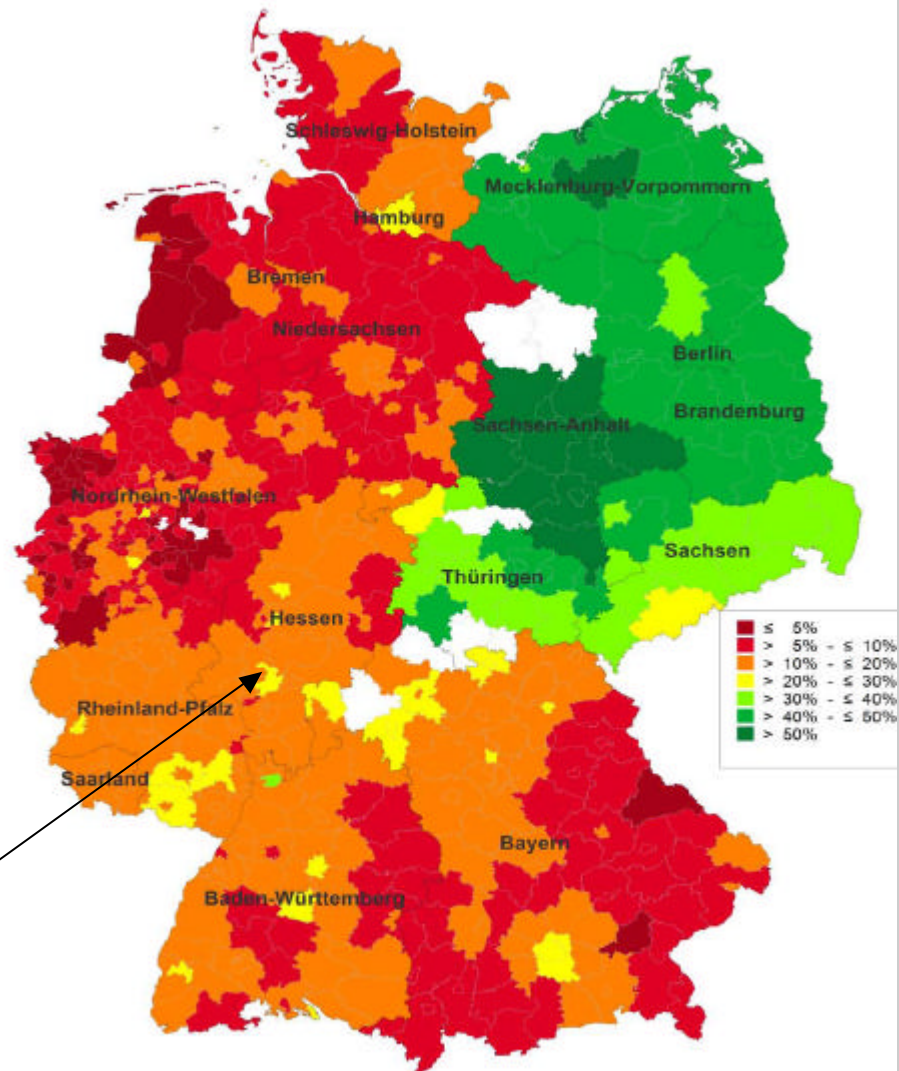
Schleswig-Holstein
Mecklenburg-Vorpommern
Hamburg
Bremen
Niedersachsen
Berlin
Brandenburg
Sachsen-Anhalt
Nordrhein-Westfalen
Sachsen
Thüringen
Hessen
Rheinland-Pfalz
Saarland
Bayern
Baden-Württemberg

| | |
|---|---|
| | $\leq$ 5% |
| | > 5% - $\leq$ 10% |
| | > 10% - $\leq$ 20% |
| | > 20% - $\leq$ 30% |
| | > 30% - $\leq$ 40% |
| | > 40% - $\leq$ 50% |
| | > 50% |